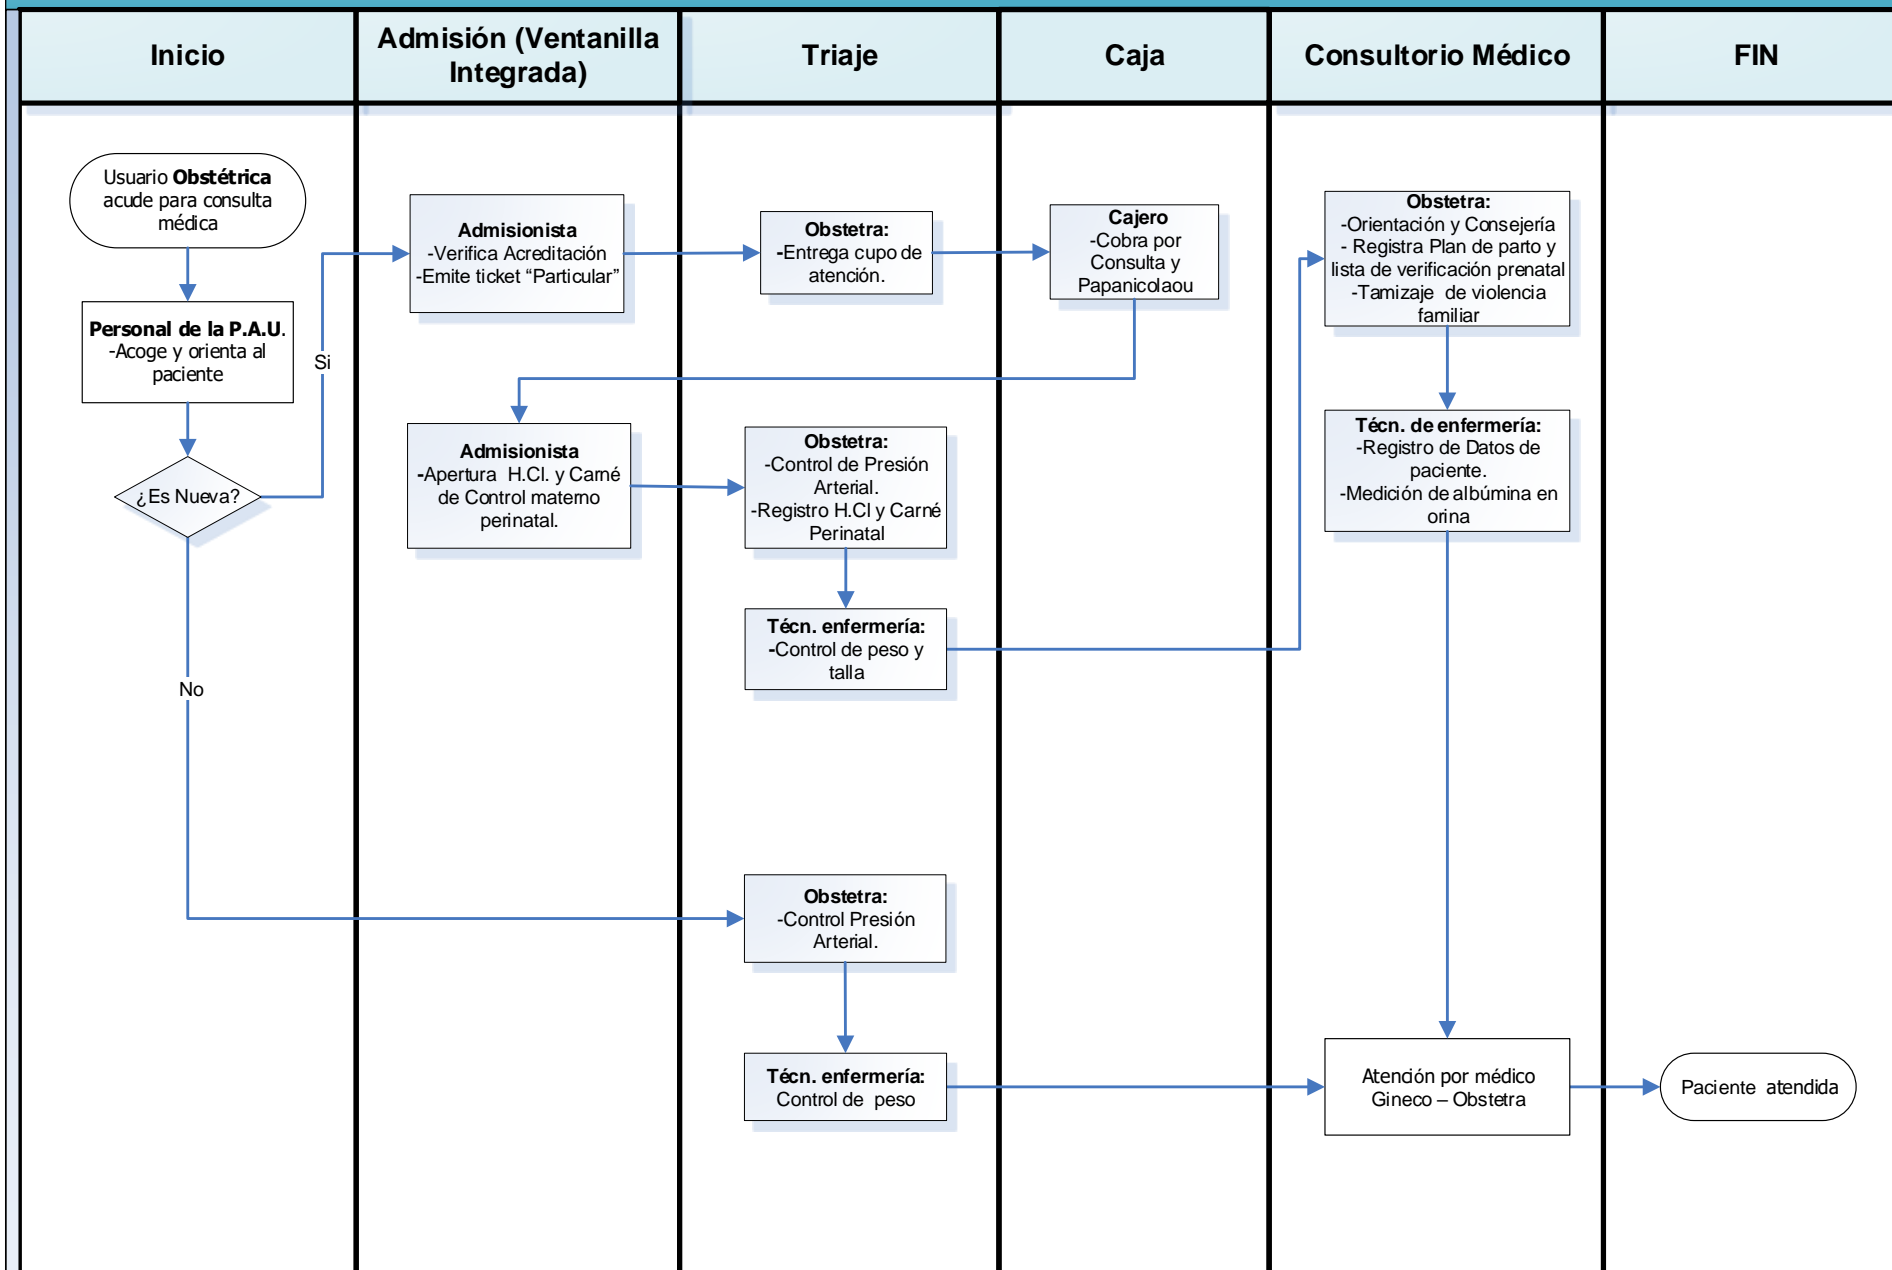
| Inicio | Admisión (Ventanilla Integrada) | Triaje | Caja | Consultorio Médico | FIN |
|---|---|---|---|---|---|

Usuario **Obstétrica** acude para consulta médica

**Personal de la P.A.U.** -Acoge y orienta al paciente

¿Es Nueva?

Si

No

**Admisionista** -Verifica Acreditación -Emite ticket “Particular”

**Obstetra:** -Entrega cupo de atención.

**Cajero** -Cobra por Consulta y Papanicolaou

**Obstetra:** -Orientación y Consejería - Registra Plan de parto y lista de verificación prenatal -Tamizaje de violencia familiar

**Admisionista** -Apertura H.Cl. y Carné de Control materno perinatal.

**Obstetra:** -Control de Presión Arterial. -Registro H.Cl y Carné Perinatal

**Técn. de enfermería:** -Registro de Datos de paciente. -Medición de albúmina en orina

**Técn. enfermería:** -Control de peso y talla

**Obstetra:** -Control Presión Arterial.

**Técn. enfermería:** Control de peso

Atención por médico Gineco – Obstetra

Paciente atendida